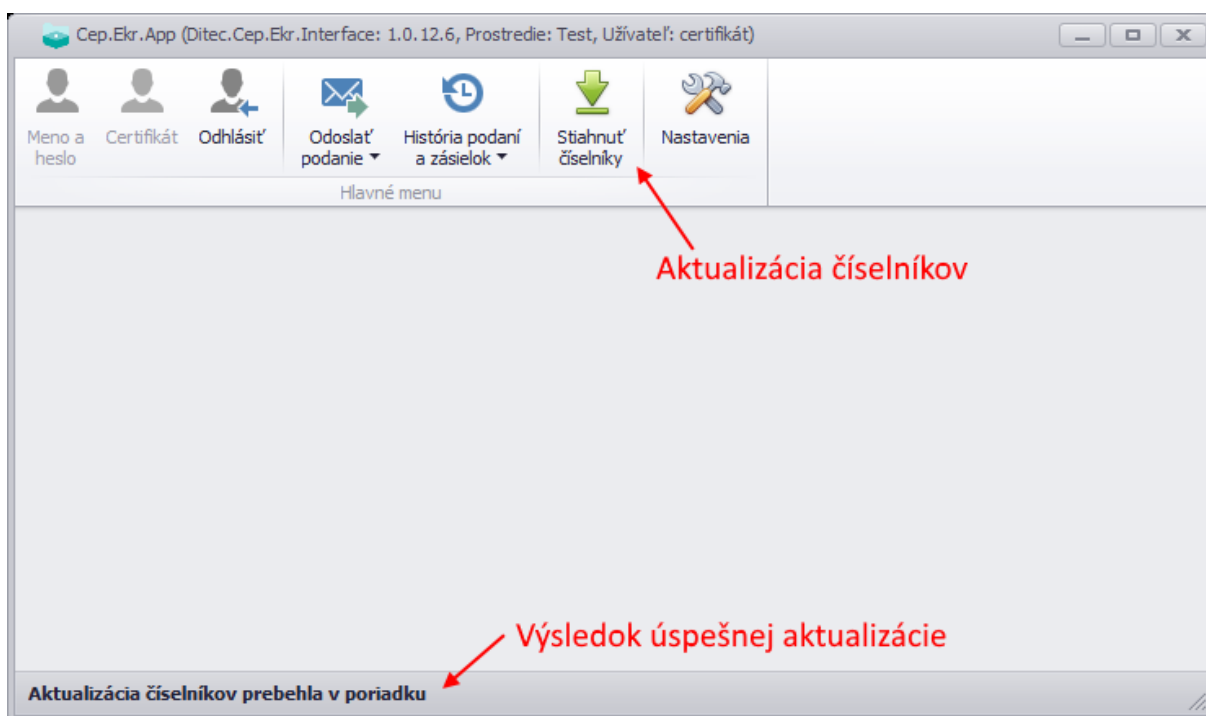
Cep.Ekr.App (Ditec.Cep.Ekr.Interface: 1.0.12.6, Prostredie: Test, Užívateľ: certifikát)

Meno a heslo
Certifikát
Odhlásiť
Odoslať podanie
História podaní a zásielok
Stiahnuť číselníky
Nastavenia
Hlavné menu

Aktualizácia číselníkov

Výsledok úspešnej aktualizácie

Aktualizácia číselníkov prebehla v poriadku